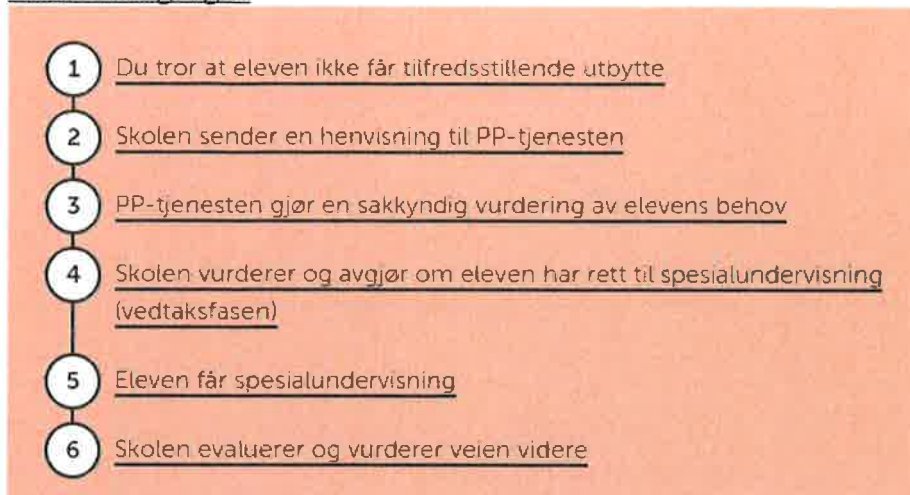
1 Du tror at eleven ikke får tilfredsstillende utbytte

2 Skolen sender en henvisning til PP-tjenesten

3 PP-tjenesten gjør en sakkyndig vurdering av elevens behov

4 Skolen vurderer og avgjør om eleven har rett til spesialundervisning (vedtaksfasen)

5 Eleven får spesialundervisning

6 Skolen evaluerer og vurderer veien videre